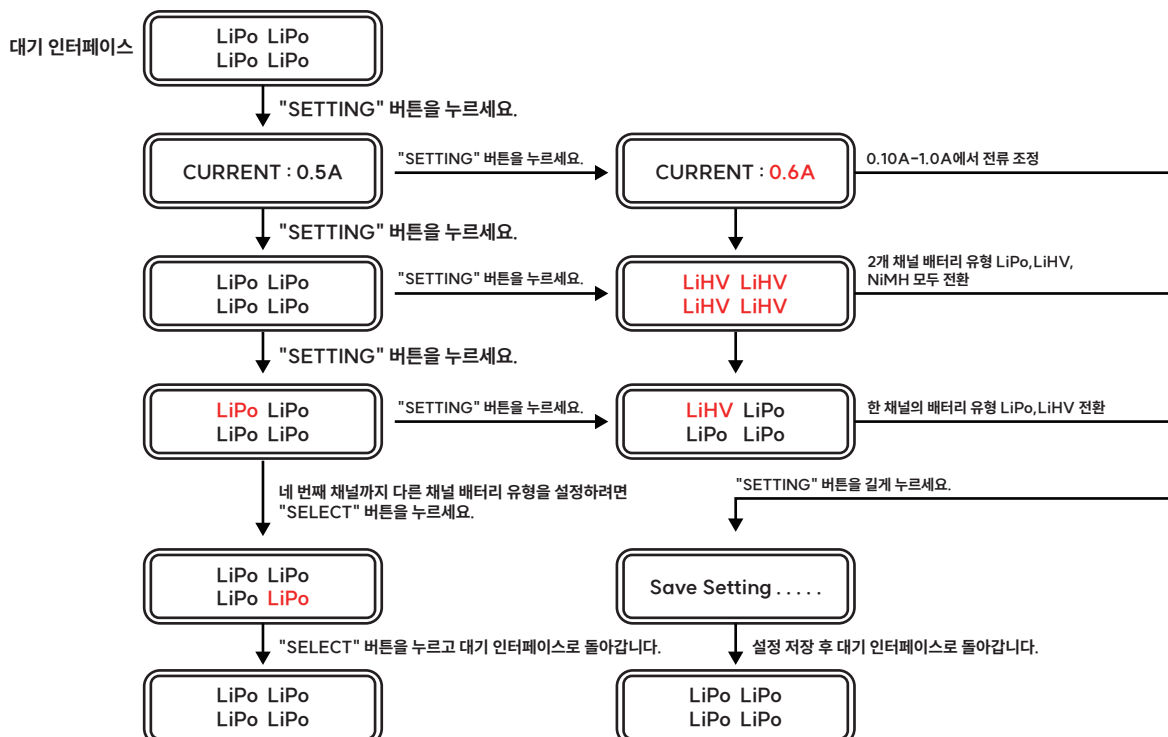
대기 인터페이스

LiPo LiPo
LiPo LiPo

"SETTING" 버튼을 누르세요.

CURRENT : 0.5A

"SETTING" 버튼을 누르세요.

CURRENT : 0.6A

0.10A-1.0A에서 전류 조정

"SETTING" 버튼을 누르세요.

LiPo LiPo
LiPo LiPo

"SETTING" 버튼을 누르세요.

LiHV LiHV
LiHV LiHV

2개 채널 배터리 유형 LiPo,LiHV, NiMH 모두 전환

"SETTING" 버튼을 누르세요.

LiPo LiPo
LiPo LiPo

"SETTING" 버튼을 누르세요.

LiHV LiPo
LiPo LiPo

한 채널의 배터리 유형 LiPo,LiHV 전환

네 번째 채널까지 다른 채널 배터리 유형을 설정하려면 "SELECT" 버튼을 누르세요.

"SETTING" 버튼을 길게 누르세요.

LiPo LiPo
LiPo LiPo

Save Setting . . . . .

"SELECT" 버튼을 누르고 대기 인터페이스로 돌아갑니다.

설정 저장 후 대기 인터페이스로 돌아갑니다.

LiPo LiPo
LiPo LiPo

LiPo LiPo
LiPo LiPo